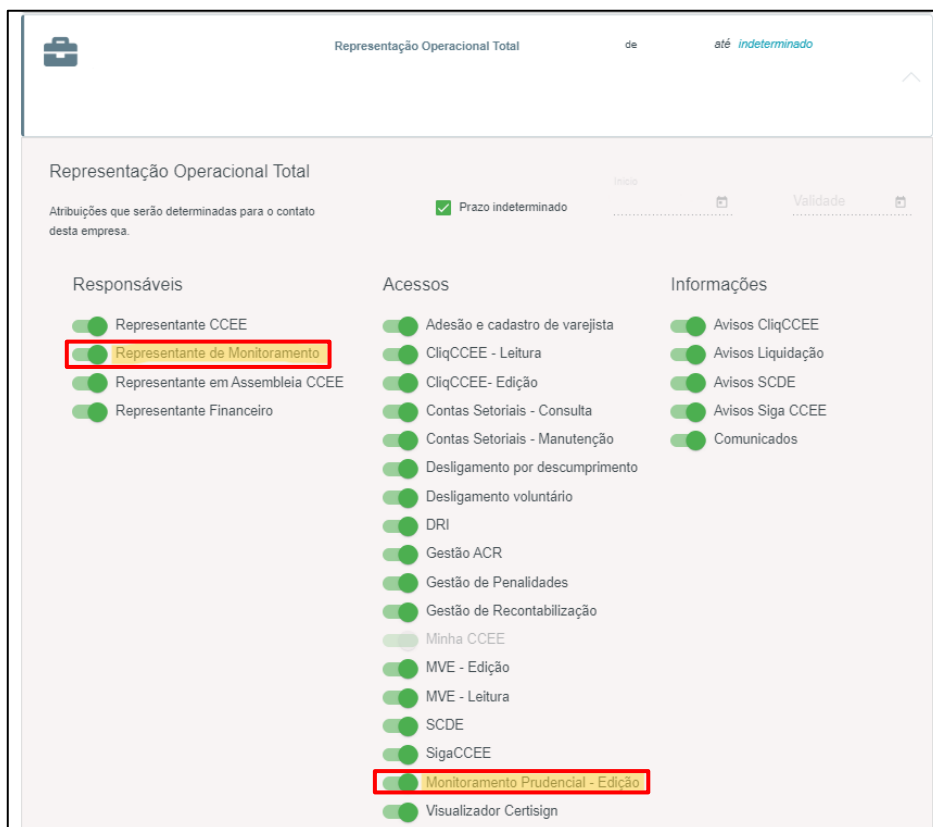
Representação Operacional Total de até indeterminado

Representação Operacional Total

Atribuições que serão determinadas para o contato desta empresa.

Prazo indeterminado

Início

Validade

Responsáveis

Representante CCEE
Representante de Monitoramento
Representante em Assembleia CCEE
Representante Financeiro

Acessos

Adesão e cadastro de varejista
CliqCCEE - Leitura
CliqCCEE- Edição
Contas Setoriais - Consulta
Contas Setoriais - Manutenção
Desligamento por descumprimento
Desligamento voluntário
DRI
Gestão ACR
Gestão de Penalidades
Gestão de Recontabilização
Minha CCEE
MVE - Edição
MVE - Leitura
SCDE
SigaCCEE
Monitoramento Prudencial - Edição
Visualizador Certisign

Informações

Avisos CliqCCEE
Avisos Liquidação
Avisos SCDE
Avisos Siga CCEE
Comunicados